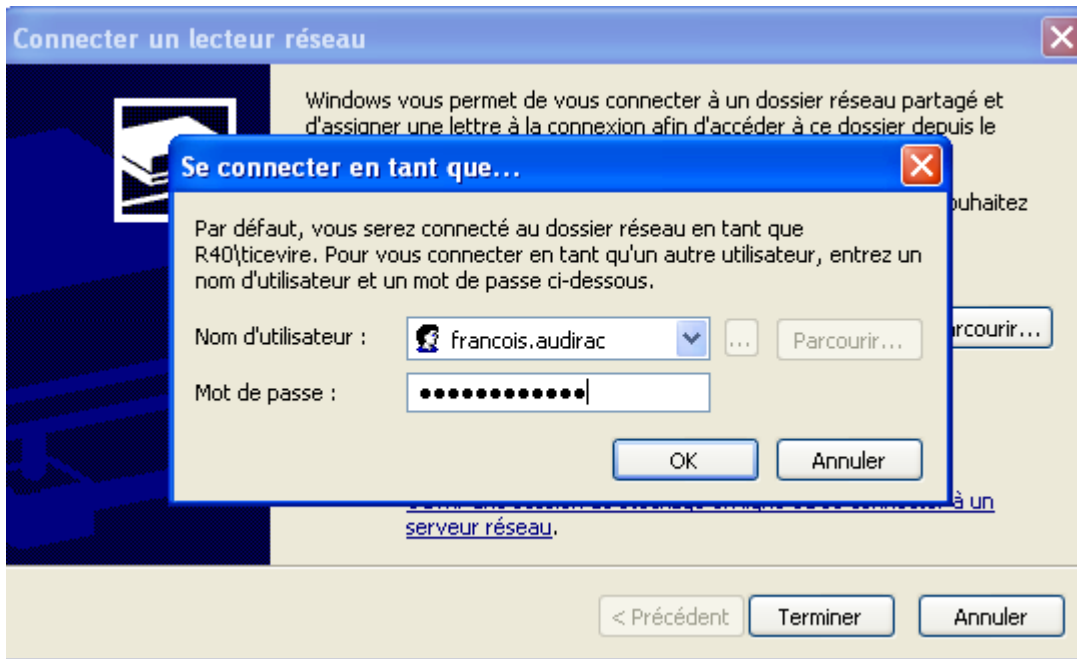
Connecter un lecteur réseau

Windows vous permet de vous connecter à un dossier réseau partagé et d'assigner une lettre à la connexion afin d'accéder à ce dossier depuis le

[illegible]ouhaitez

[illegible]rcourir...

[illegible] à un serveur réseau.

Se connecter en tant que...

Par défaut, vous serez connecté au dossier réseau en tant que R40\ticevire. Pour vous connecter en tant qu'un autre utilisateur, entrez un nom d'utilisateur et un mot de passe ci-dessous.

Nom d'utilisateur : francois.audirac ... Parcourir...

Mot de passe : ●●●●●●●●●●●●●

OK Annuler

< Précédent Terminer Annuler